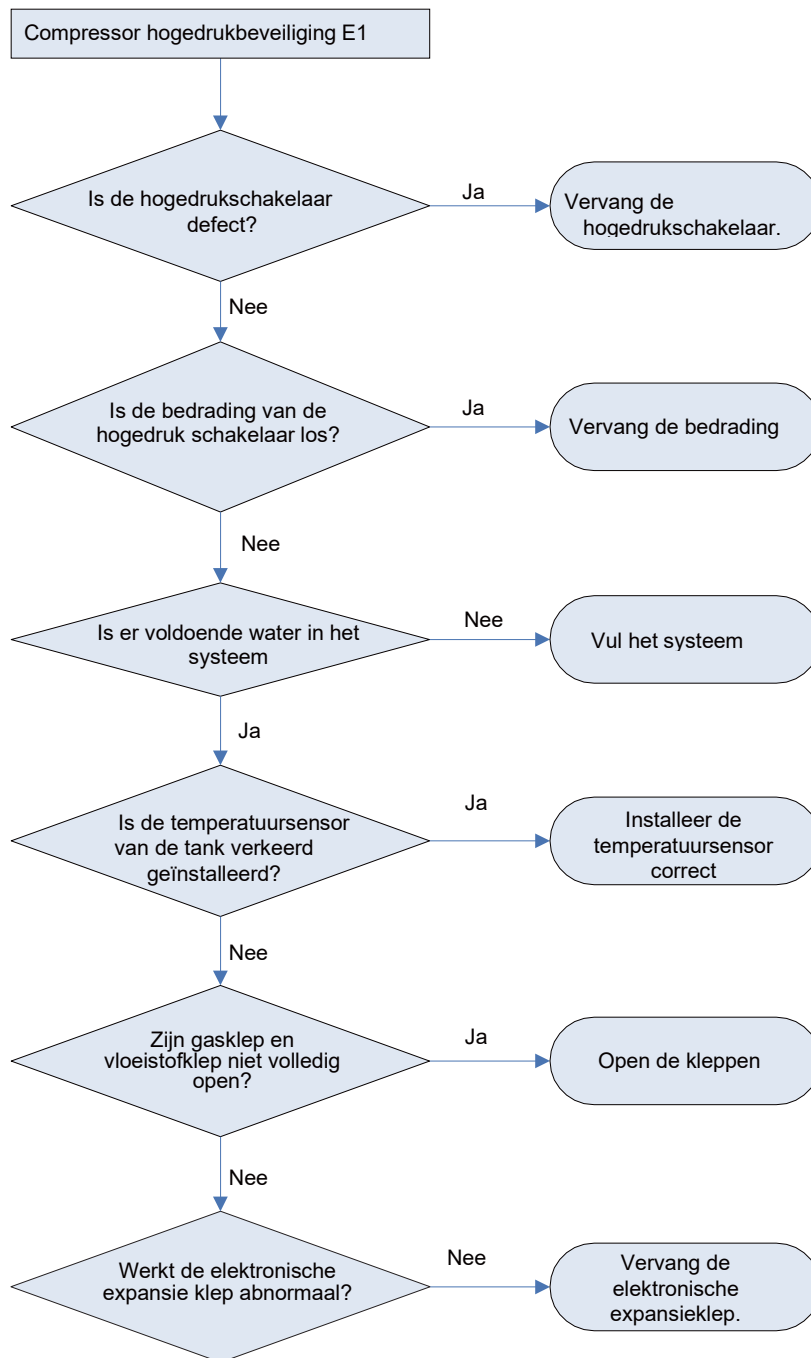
Compressor hogedrukbeveiliging E1

Is de hogedrukschakelaar defect?

Ja

Vervang de hogedrukschakelaar.

Nee

Is de bedrading van de hogedruk schakelaar los?

Ja

Vervang de bedrading

Nee

Is er voldoende water in het systeem

Nee

Vul het systeem

Ja

Is de temperatuursensor van de tank verkeerd geïnstalleerd?

Ja

Installeer de temperatuursensor correct

Nee

Zijn gasklep en vloeistofklep niet volledig open?

Ja

Open de kleppen

Nee

Werkt de elektronische expansie klep abnormaal?

Nee

Vervang de elektronische expansieklep.